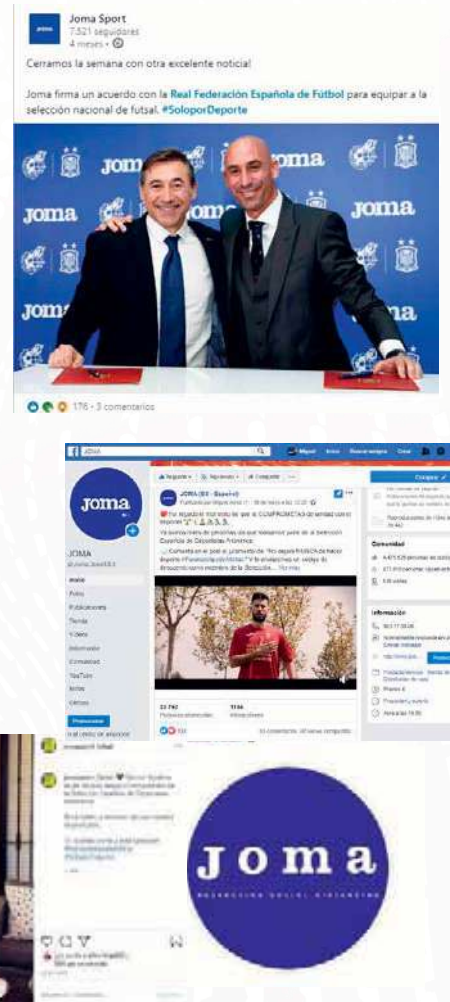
Joma Sport
7.521 seguidores
4 meses •

Cerramos la semana con otra excelente noticia!

Joma firma un acuerdo con la Real Federación Española de Fútbol para equipar a la selección nacional de futsal. #SoloporDeporte

joma joma joma joma joma joma

176 • 3 comentarios

JOMA

joma

JOMA
@joma.Sport.ES

Inicio
Fotos
Publicaciones
Tienda
Vídeos
Información
Comunidad
YouTube
Notas
Ofertas

Promocionar

JOMA (ES - Spain)
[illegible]

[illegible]

22.742
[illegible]

118
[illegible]

Comunidad
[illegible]

Información
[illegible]

joma
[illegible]